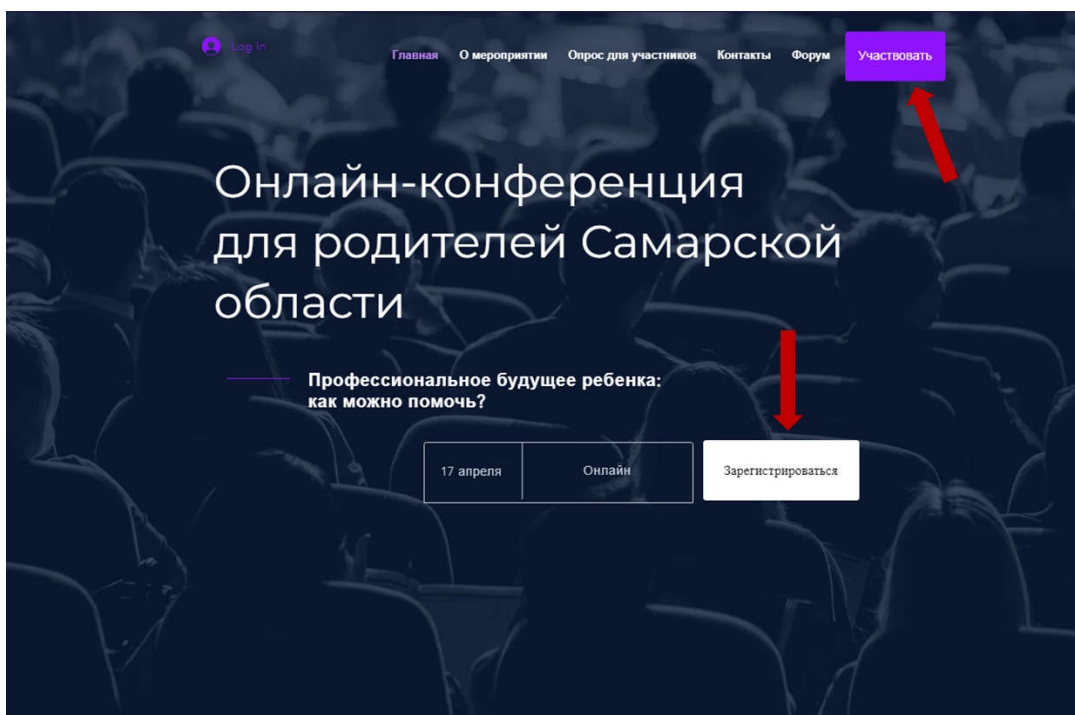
Log In

Главная О мероприятии Опрос для участников Контакты Форум Участвовать

Онлайн-конференция для родителей Самарской области

Профессиональное будущее ребенка: как можно помочь?

17 апреля Онлайн Зарегистрироваться